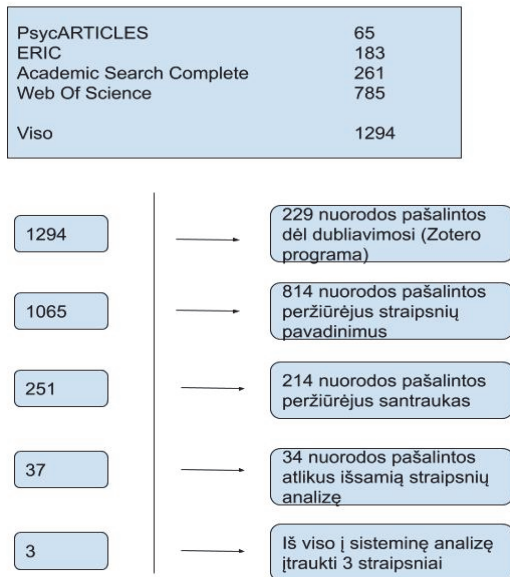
| | |
|---|---|
| PsycARTICLES | 65 |
| ERIC | 183 |
| Academic Search Complete | 261 |
| Web Of Science | 785 |
| Viso | 1294 |

1294

229 nuorodos pašalintos dėl dubliavimosi (Zotero programa)

1065

814 nuorodos pašalintos peržiūrėjus straipsnių pavadinimus

251

214 nuorodos pašalintos peržiūrėjus santraukas

37

34 nuorodos pašalintos atlikus išsamią straipsnių analizę

3

Iš viso į sisteminę analizę įtraukti 3 straipsniai